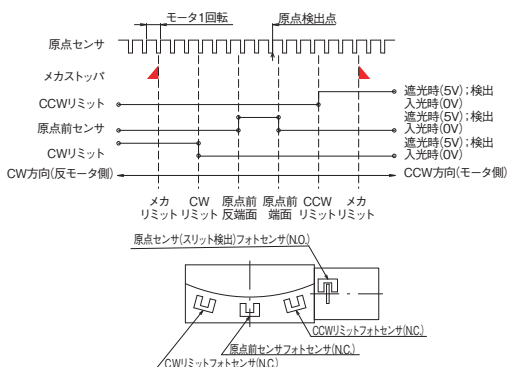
モータ1回転
原点検出点
原点センサ
メカストッパ
CCWリミット
遮光時(5V);検出
入光時(0V)
原点前センサ
遮光時(5V);検出
入光時(0V)
CWリミット
遮光時(5V);検出
入光時(0V)
CW方向(反モータ側)
CCW方向(モータ側)
メカ リミット
CW リミット
原点前 反端面
原点前 端面
CCW リミット
メカ リミット

原点センサ(スリット検出)フォトセンサ(N.O.)
CCWリミットフォトセンサ(N.C.)
原点前センサフォトセンサ(N.C.)
CWリミットフォトセンサ(N.C.)